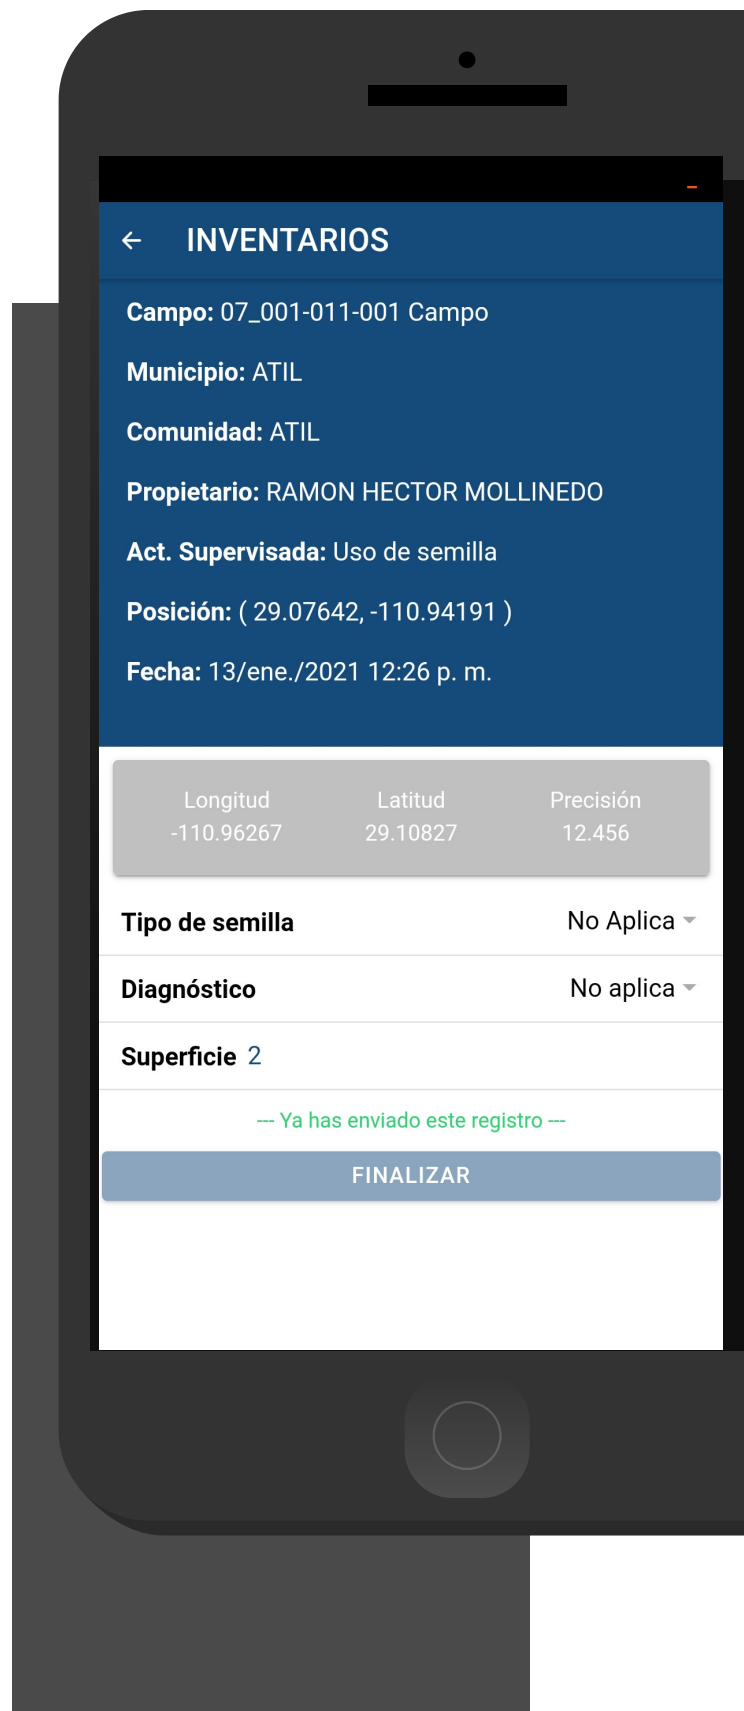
INVENTARIOS

Campo: 07_001-011-001 Campo

Municipio: ATIL

Comunidad: ATIL

Propietario: RAMON HECTOR MOLLINEDO

Act. Supervisada: Uso de semilla

Posición: ( 29.07642, -110.94191 )

Fecha: 13/ene./2021 12:26 p. m.

| Longitud | Latitud | Precisión |
|---|---|---|
| -110.96267 | 29.10827 | 12.456 |

Tipo de semilla No Aplica

Diagnóstico No aplica

Superficie 2

--- Ya has enviado este registro ---

FINALIZAR